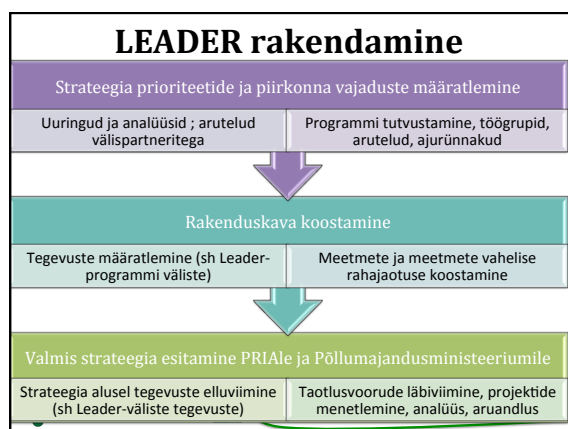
LEADER rakendamine

Strateegia prioriteetide ja piirkonna vajaduste määratlemine

Uuringud ja analüüsid ; arutelud välispartneritega

Programmi tutvustamine, töögrupid, arutelud, ajurünnakud

Rakenduskava koostamine

Tegevuste määratlemine (sh Leader-programmi väliste)

Meetmete ja meetmete vahelise rahajaotuse koostamine

Valmis strateegia esitamine PRIAle ja Põllumajandusministeeriumile

Strateegia alusel tegevuste elluviimine (sh Leader-väliste tegevuste)

Taotlusvoorude läbiviimine, projektide menetlemine, analüüs, aruandlus